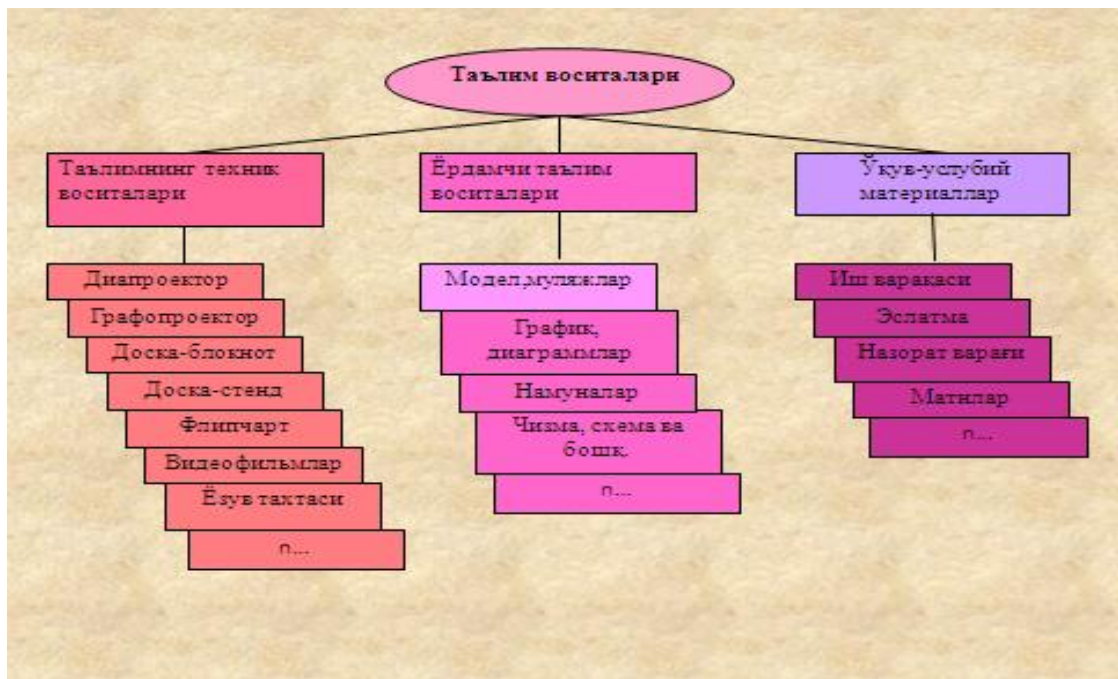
Таълим воситалари

Таълимнинг техник воситалари

Диапроектор

Графопроектор

Доска-блокнот

Доска-стенд

Флипчарт

Видеофильмлар

Ёзув тахтаси

n...

Ёрдамчи таълим воситалари

Модел,муляжлар

График, диаграммлар

Намуналар

Чизма, схема ва бошк.

n...

Ўкув-услубий материаллар

Иш вараќаси

Эслатма

Назорат вараги

Матнлар

n...